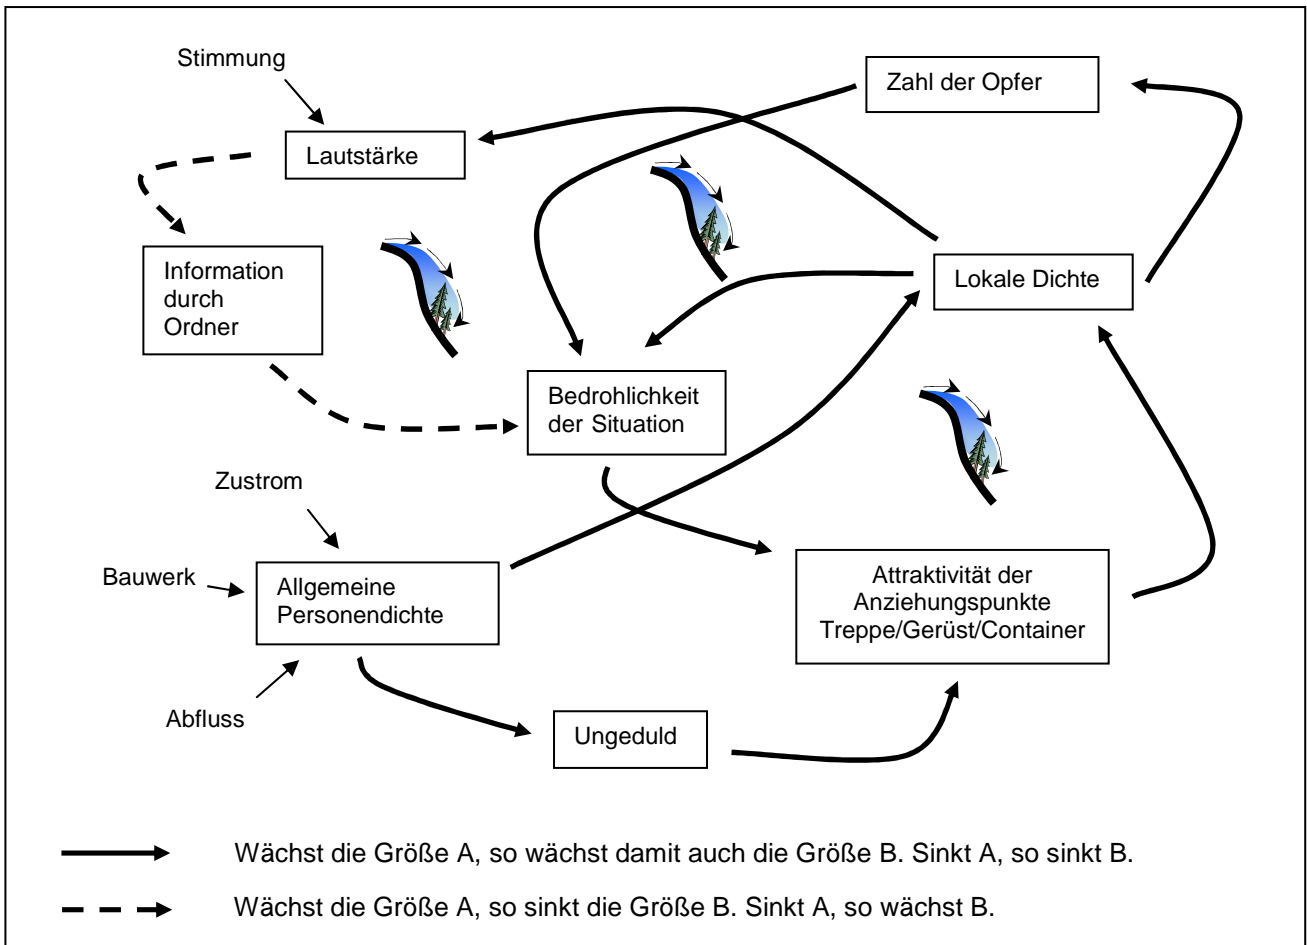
Stimmung

Zahl der Opfer

Lautstärke

Information durch Ordner

Lokale Dichte

Bedrohlichkeit der Situation

Zustrom

Bauwerk

Allgemeine Personendichte

Attraktivität der Anziehungspunkte Treppe/Gerüst/Container

Abfluss

Ungeduld

Wächst die Größe A, so wächst damit auch die Größe B. Sinkt A, so sinkt B.

Wächst die Größe A, so sinkt die Größe B. Sinkt A, so wächst B.